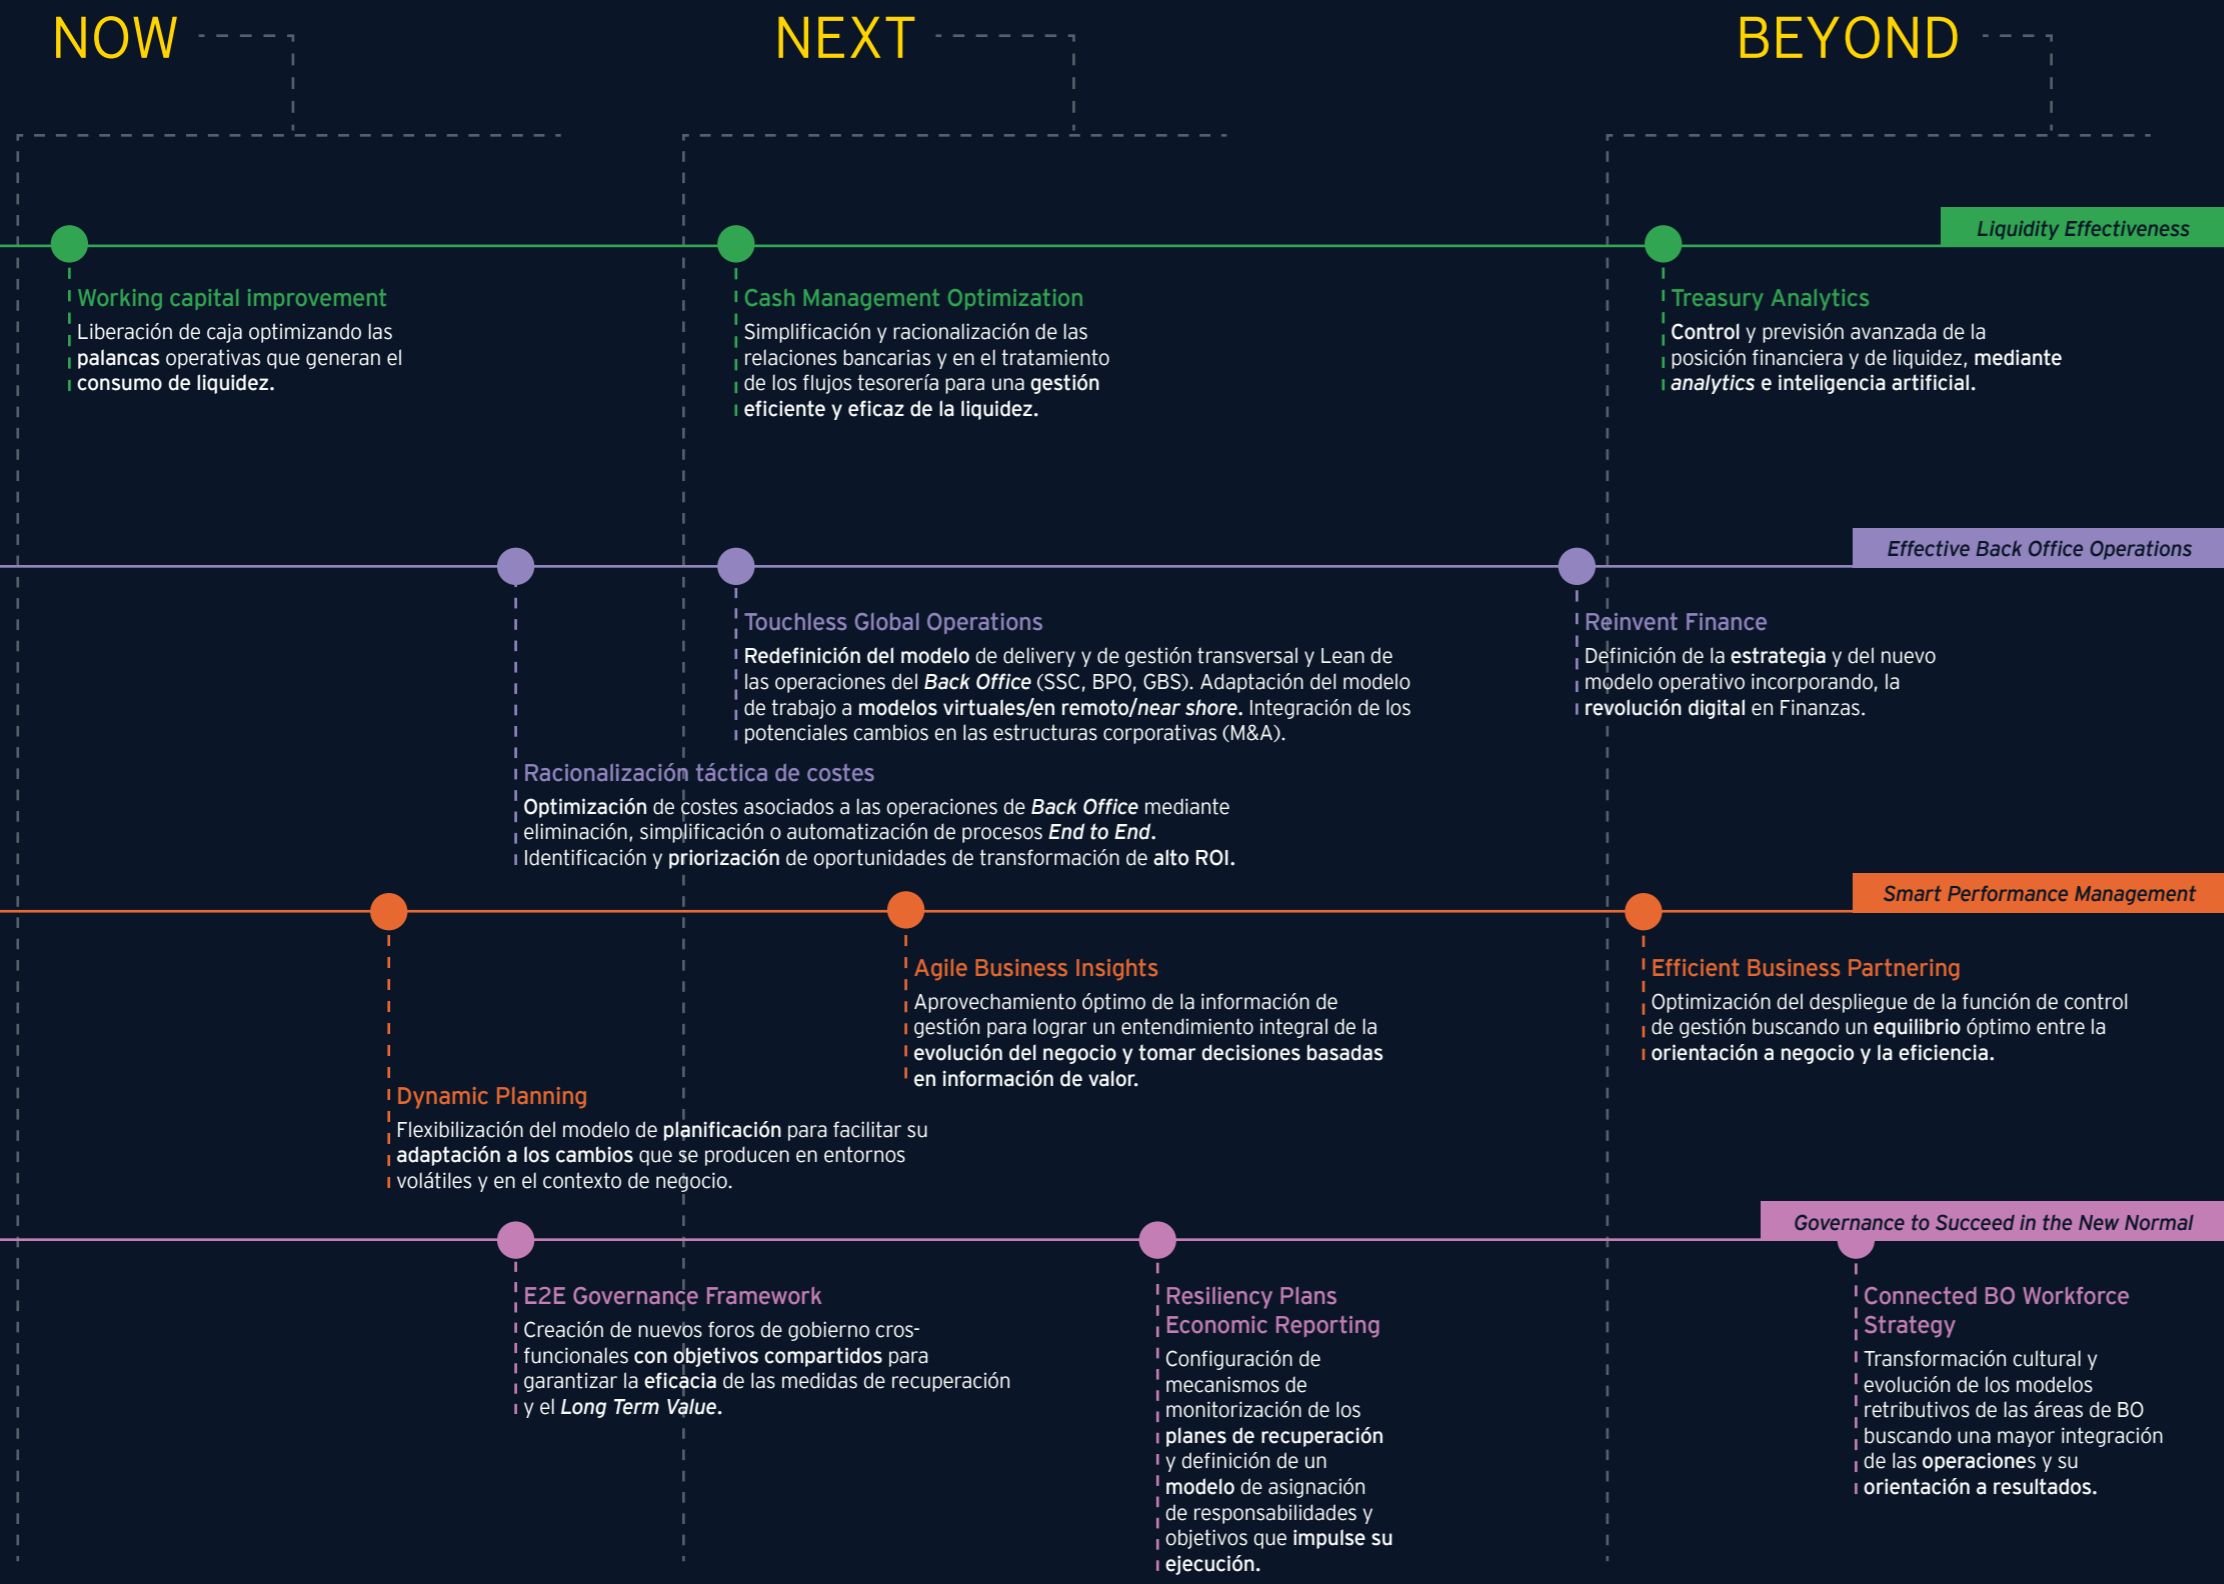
NOW

NEXT

BEYOND

Liquidity Effectiveness

Working capital improvement
Liberación de caja optimizando las palancas operativas que generan el consumo de liquidez.

Cash Management Optimization
Simplificación y racionalización de las relaciones bancarias y en el tratamiento de los flujos tesorería para una gestión eficiente y eficaz de la liquidez.

Treasury Analytics
Control y previsión avanzada de la posición financiera y de liquidez, mediante analytics e inteligencia artificial.

Effective Back Office Operations

Touchless Global Operations
Redefinición del modelo de delivery y de gestión transversal y Lean de las operaciones del Back Office (SSC, BPO, GBS). Adaptación del modelo de trabajo a modelos virtuales/en remoto/near shore. Integración de los potenciales cambios en las estructuras corporativas (M&A).

Reinvent Finance
Definición de la estrategia y del nuevo modelo operativo incorporando, la revolución digital en Finanzas.

Racionalización táctica de costes
Optimización de costes asociados a las operaciones de Back Office mediante eliminación, simplificación o automatización de procesos End to End. Identificación y priorización de oportunidades de transformación de alto ROI.

Smart Performance Management

Agile Business Insights
Aprovechamiento óptimo de la información de gestión para lograr un entendimiento integral de la evolución del negocio y tomar decisiones basadas en información de valor.

Efficient Business Partnering
Optimización del despliegue de la función de control de gestión buscando un equilibrio óptimo entre la orientación a negocio y la eficiencia.

Dynamic Planning
Flexibilización del modelo de planificación para facilitar su adaptación a los cambios que se producen en entornos volátiles y en el contexto de negocio.

Governance to Succeed in the New Normal

E2E Governance Framework
Creación de nuevos foros de gobierno cros-funcionales con objetivos compartidos para garantizar la eficacia de las medidas de recuperación y el Long Term Value.

Resiliency Plans
Economic Reporting
Configuración de mecanismos de monitorización de los planes de recuperación y definición de un modelo de asignación de responsabilidades y objetivos que impulse su ejecución.

Connected BO Workforce Strategy
Transformación cultural y evolución de los modelos retributivos de las áreas de BO buscando una mayor integración de las operaciones y su orientación a resultados.